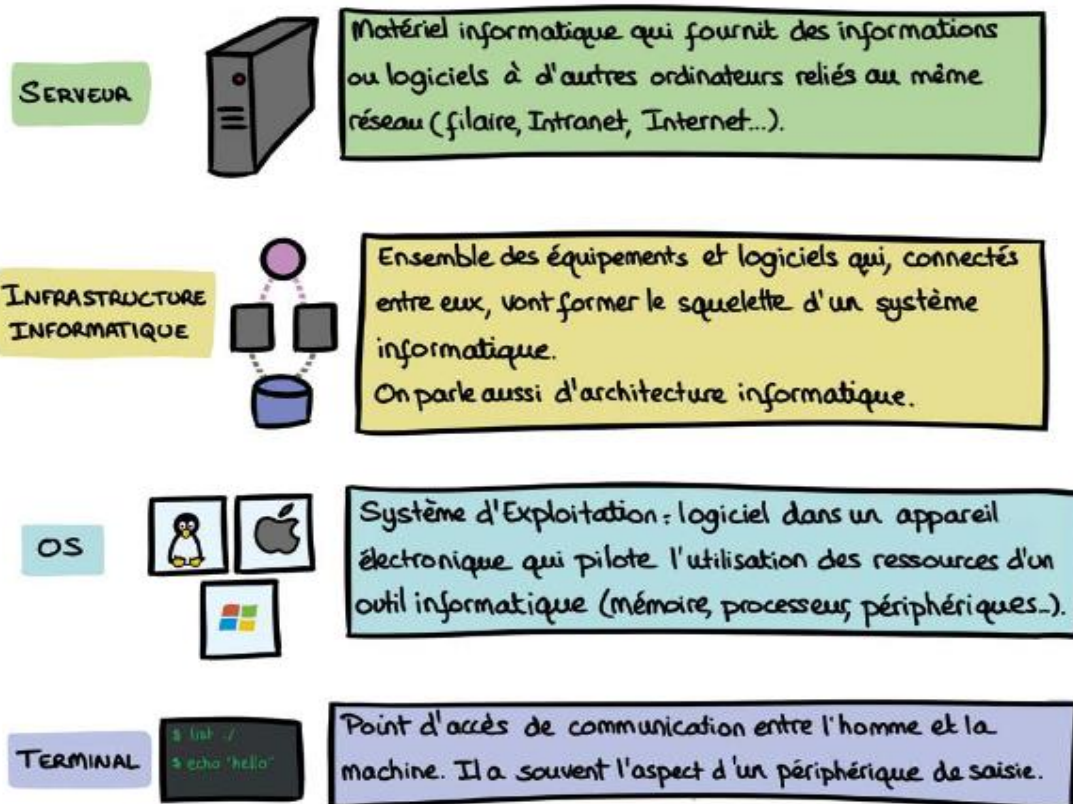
SERVEUR

Matériel informatique qui fournit des informations ou logiciels à d'autres ordinateurs reliés au même réseau (filaire, Intranet, Internet...).

INFRASTRUCTURE INFORMATIQUE

Ensemble des équipements et logiciels qui, connectés entre eux, vont former le squelette d'un système informatique.
On parle aussi d'architecture informatique.

OS

Système d'Exploitation : logiciel dans un appareil électronique qui pilote l'utilisation des ressources d'un outil informatique (mémoire, processeur, périphériques...).

TERMINAL

$ list ./
$ echo "hello"

Point d'accès de communication entre l'homme et la machine. Il a souvent l'aspect d'un périphérique de saisie.